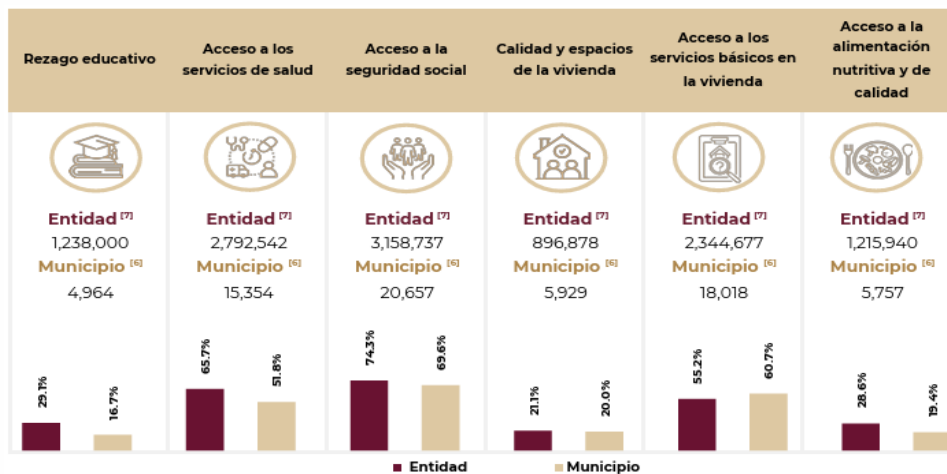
| Rezago educativo | Acceso a los servicios de salud | Acceso a la seguridad social | Calidad y espacios de la vivienda | Acceso a los servicios básicos en la vivienda | Acceso a la alimentación nutritiva y de calidad |
|---|---|---|---|---|---|
| Entidad [7] 1,238,000 Municipio [6] 4,964 | Entidad [7] 2,792,542 Municipio [6] 15,354 | Entidad [7] 3,158,737 Municipio [6] 20,657 | Entidad [7] 896,878 Municipio [6] 5,929 | Entidad [7] 2,344,677 Municipio [6] 18,018 | Entidad [7] 1,215,940 Municipio [6] 5,757 |
| 29.1% 16.7% | 65.7% 51.8% | 74.3% 69.6% | 21.1% 20.0% | 55.2% 60.7% | 28.6% 19.4% |

Entidad Municipio